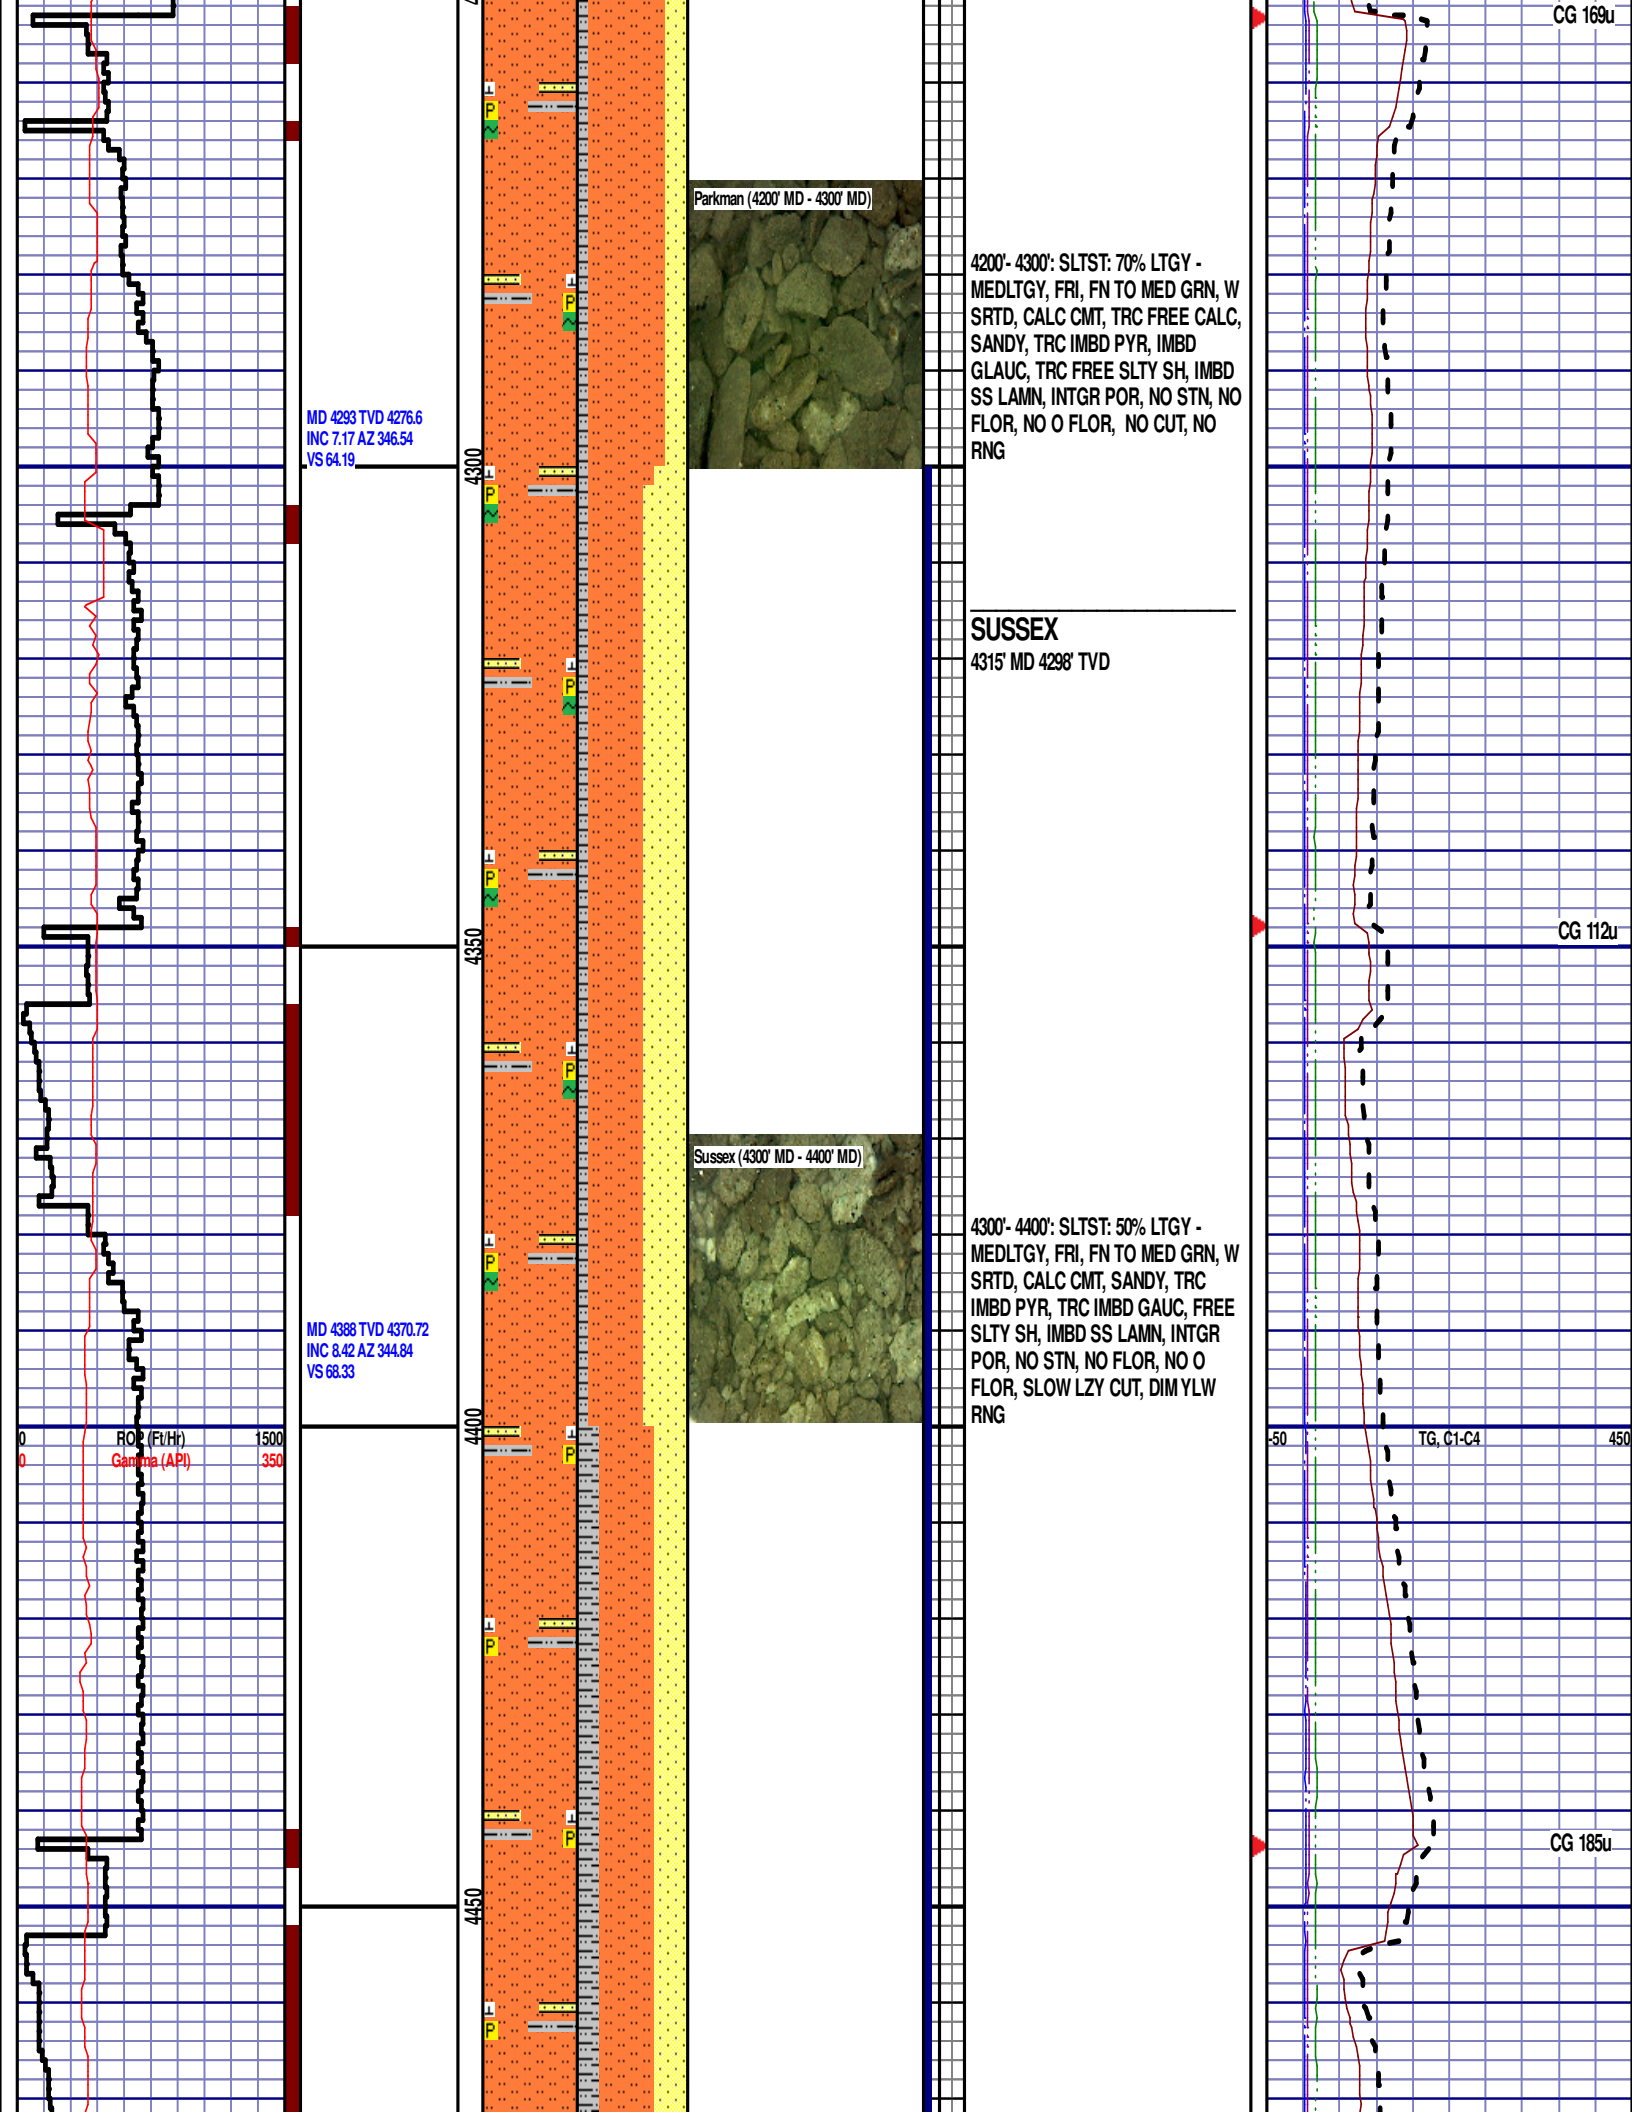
CG 169u

Parkman (4200' MD - 4300' MD)

4200'- 4300': SLTST: 70% LTGY - MEDLTGY, FRI, FN TO MED GRN, W SRTD, CALC CMT, TRC FREE CALC, SANDY, TRC IMBD PYR, IMBD GLAUC, TRC FREE SLTY SH, IMBD SS LAMN, INTGR POR, NO STN, NO FLOR, NO O FLOR, NO CUT, NO RNG

MD 4293 TVD 4276.6
INC 7.17 AZ 346.54
VS 64.19

4300

SUSSEX
4315' MD 4298' TVD

4350

CG 112u

Sussex (4300' MD - 4400' MD)

4300'- 4400': SLTST: 50% LTGY - MEDLTGY, FRI, FN TO MED GRN, W SRTD, CALC CMT, SANDY, TRC IMBD PYR, TRC IMBD GAUC, FREE SLTY SH, IMBD SS LAMN, INTGR POR, NO STN, NO FLOR, NO O FLOR, SLOW LZY CUT, DIM YLW RNG

MD 4388 TVD 4370.72
INC 8.42 AZ 344.84
VS 68.33

4400

0 ROP (Ft/Hr) 1500
0 Gamma (API) 350

-50 TG, C1-C4 450

CG 185u

4450